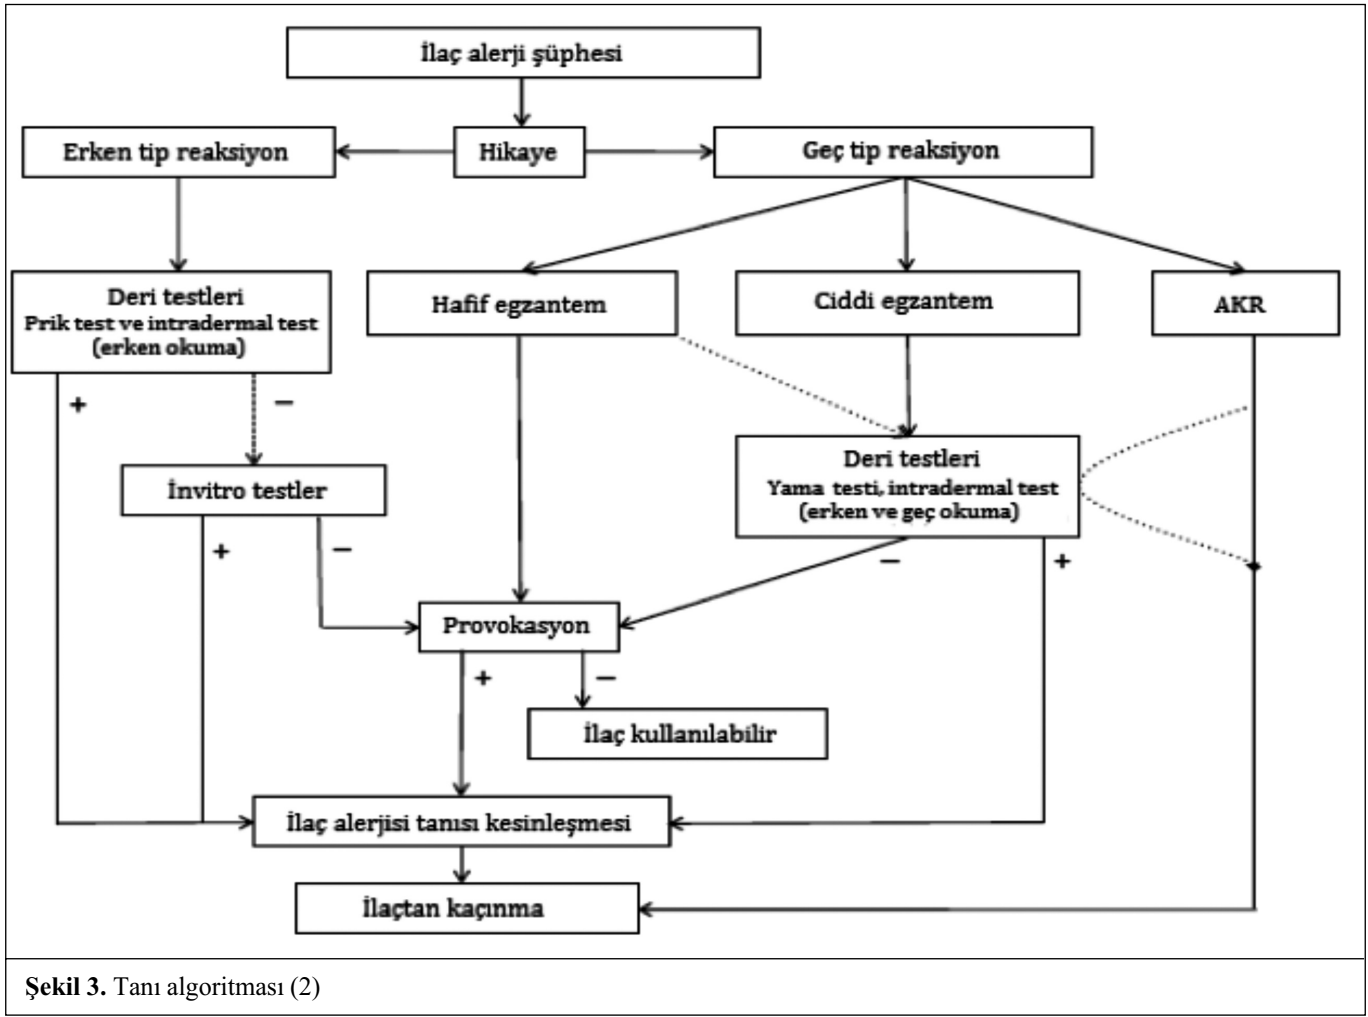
İlaç alerji şüphesi

Erken tip reaksiyon

Hikaye

Geç tip reaksiyon

Deri testleri
Prik test ve intradermal test
(erken okuma)

Hafif egzantem

Ciddi egzantem

AKR

+

−

İnvitro testler

Deri testleri
Yama testi, intradermal test
(erken ve geç okuma)

+

−

−

+

Provokasyon

+

−

İlaç kullanılabilir

İlaç alerjisi tanısı kesinleşmesi

İlaçtan kaçınma

**Şekil 3.** Tanı algoritması (2)